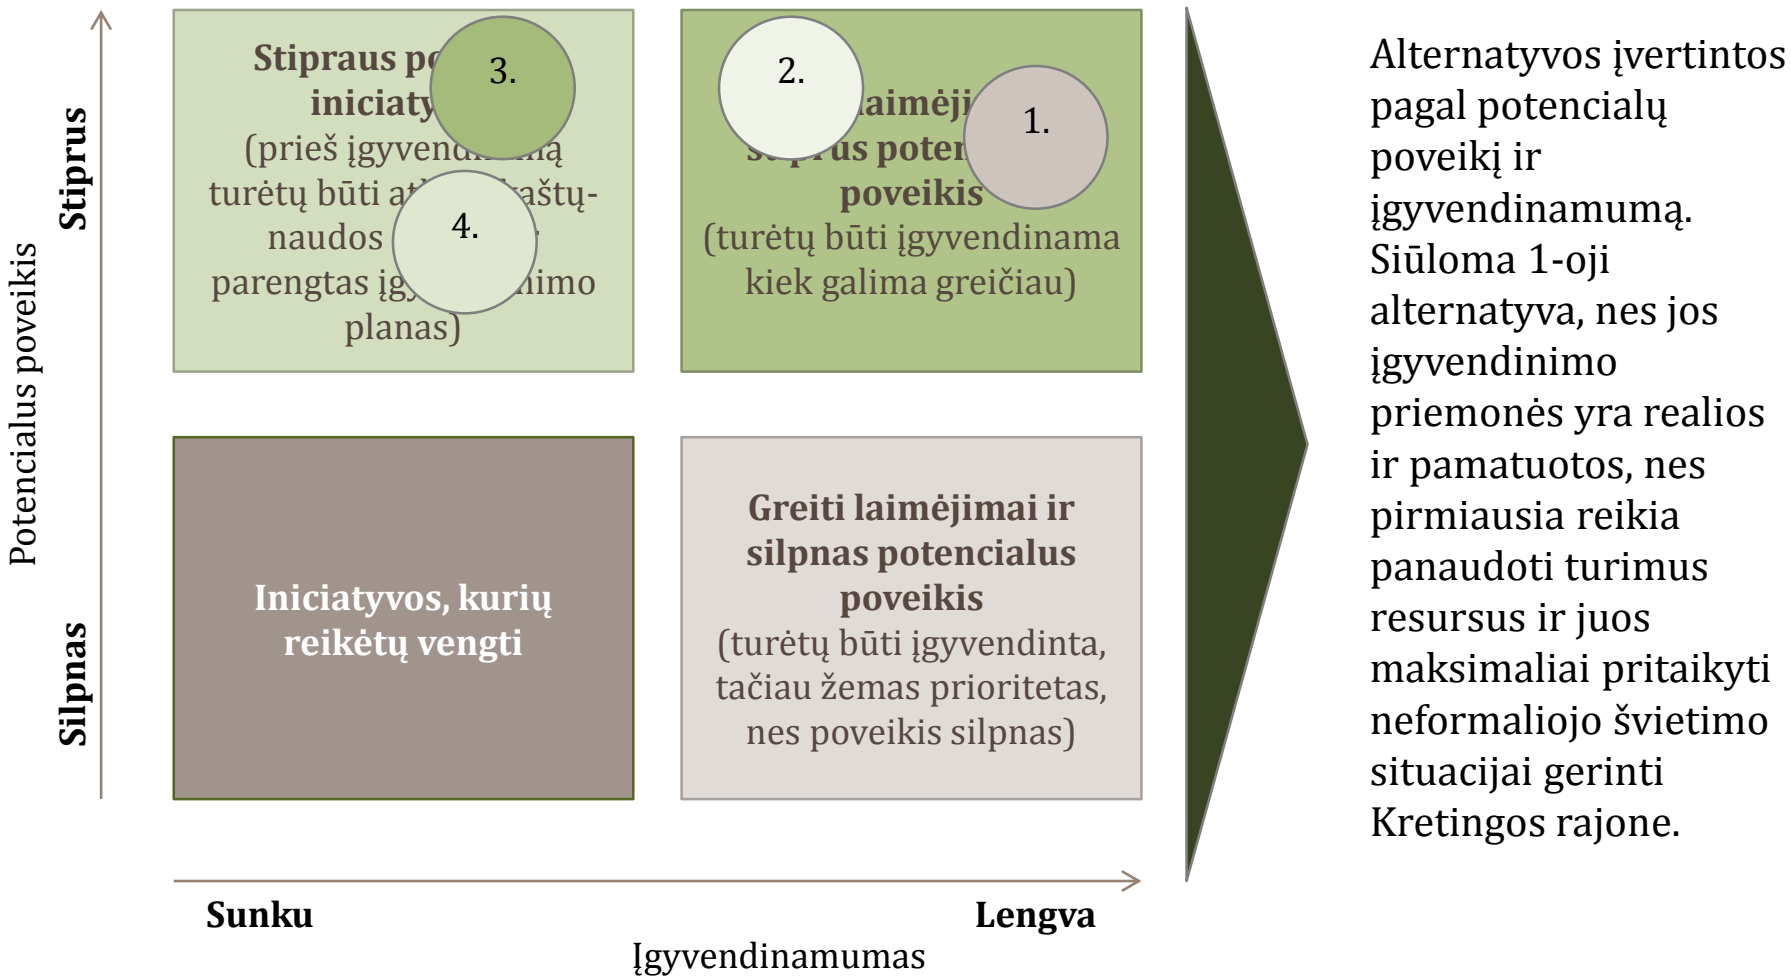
Potencialus poveikis

Stiprus

Silpnas

Stipraus po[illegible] iniciaty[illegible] (prieš įgyvend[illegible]ą turėtų būti at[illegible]aštų-naudos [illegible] parengtas įg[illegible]imo planas)

3.

4.

2.

1.

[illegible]aimėj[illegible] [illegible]us poten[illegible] poveikis (turėtų būti įgyvendinama kiek galima greičiau)

Iniciatyvos, kurių reikėtų vengti

Greiti laimėjimai ir silpnas potencialus poveikis (turėtų būti įgyvendinta, tačiau žemas prioritetas, nes poveikis silpnas)

Sunku

Lengva

Įgyvendinamumas

Alternatyvos įvertintos pagal potencialų poveikį ir įgyvendinamumą. Siūloma 1-oji alternatyva, nes jos įgyvendinimo priemonės yra realios ir pamatuotos, nes pirmiausia reikia panaudoti turimus resursus ir juos maksimaliai pritaikyti neformaliojo švietimo situacijai gerinti Kretingos rajone.